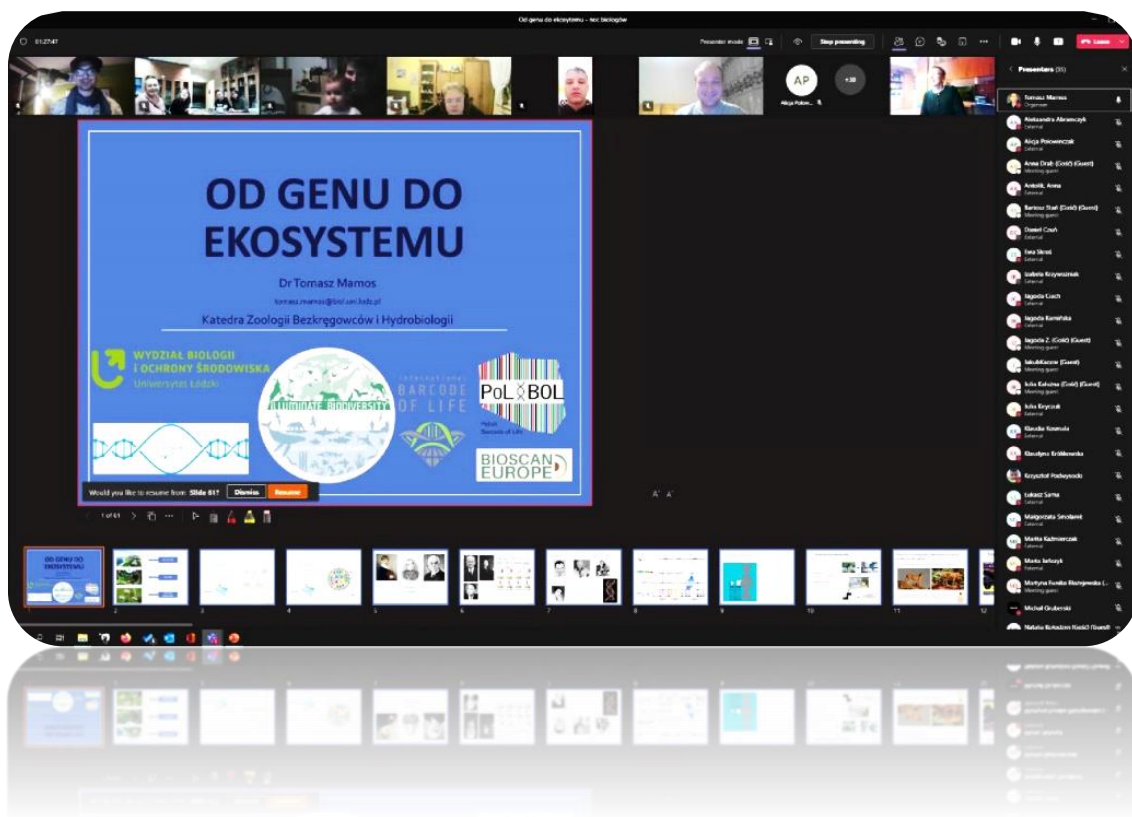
Od genu do ekosystemu – noc biologów

01:27:47

Presenter mode

Stop presenting

Leave

AP

Alicja Polow...

+30

Presenters (35)

Tomasz Mamos
Organizer

Aleksandra Abramczyk
External

Alicja Pokorowczak
External

Anna Drab (Gość) (Guest)
Meeting guest

Antolik, Anna
External

Bartosz Stań (Gość) (Guest)
Meeting guest

Daniel Czuń
External

Ewa Skroś
External

Izabela Krzywoźniak
External

Jagoda Łuczak
External

Jagoda Kamińska
External

Jagoda Z. (Gość) (Guest)
Meeting guest

JakubKaczor (Guest)
Meeting guest

Julia Kalużna (Gość) (Guest)
Meeting guest

Julia Kryczyk
External

Klaudia Kosmala
External

Klaudyna Królikowska
External

Krzysztof Podwysocki

Łukasz Sarna
External

Małgorzata Sznolarek
External

Marika Kaźmierczak
External

Marta Jarkszyk
External

Martyna Dorota Błaszyewska (...
Meeting guest

Michał Grabarski

Natalia Kołodziej Bieżó (Guest)

OD GENU DO EKOSYSTEMU

Dr Tomasz Mamos

tomasz.mamos@biol.uni.lodz.pl

Katedra Zoologii Bezkręgowców i Hydrobiologii

WYDZIAŁ BIOLOGII I OCHRONY ŚRODOWISKA
Uniwersytet Łódzki

ILLUMINATE BIODIVERSITY

International BARCODE OF LIFE

PoL BOL
Polish Barcode of Life

BIOSCAN EUROPE

Would you like to resume from: Slide 61? Dismiss Resume

1 of 61

OD GENU DO EKOSYSTEMU

1 2 3 4 5 6 7 8 9 10 11 12